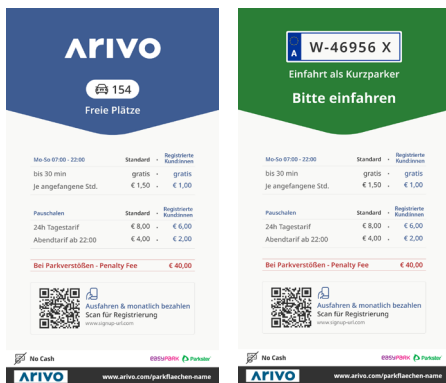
ARIVO

154
Freie Plätze

| Mo-So 07:00 - 22:00 | Standard | Registrierte Kund:innen |
|---|---|---|
| bis 30 min | gratis | gratis |
| Je angefangene Std. | € 1,50 | € 1,00 |

| Pauschalen | Standard | Registrierte Kund:innen |
|---|---|---|
| 24h Tagestarif | € 8,00 | € 6,00 |
| Abendtarif ab 22:00 | € 4,00 | € 2,00 |

Bei Parkverstößen - Penalty Fee € 40,00

Ausfahren & monatlich bezahlen
Scan für Registrierung
www.signup-url.com

No Cash
EASYPARK Parkster

ARIVO www.arivo.com/parkflaechen-name

A W-46956 X
Einfahrt als Kurzparker
Bitte einfahren

| Mo-So 07:00 - 22:00 | Standard | Registrierte Kund:innen |
|---|---|---|
| bis 30 min | gratis | gratis |
| Je angefangene Std. | € 1,50 | € 1,00 |

| Pauschalen | Standard | Registrierte Kund:innen |
|---|---|---|
| 24h Tagestarif | € 8,00 | € 6,00 |
| Abendtarif ab 22:00 | € 4,00 | € 2,00 |

Bei Parkverstößen - Penalty Fee € 40,00

Ausfahren & monatlich bezahlen
Scan für Registrierung
www.signup-url.com

No Cash
EASYPARK Parkster

ARIVO www.arivo.com/parkflaechen-name